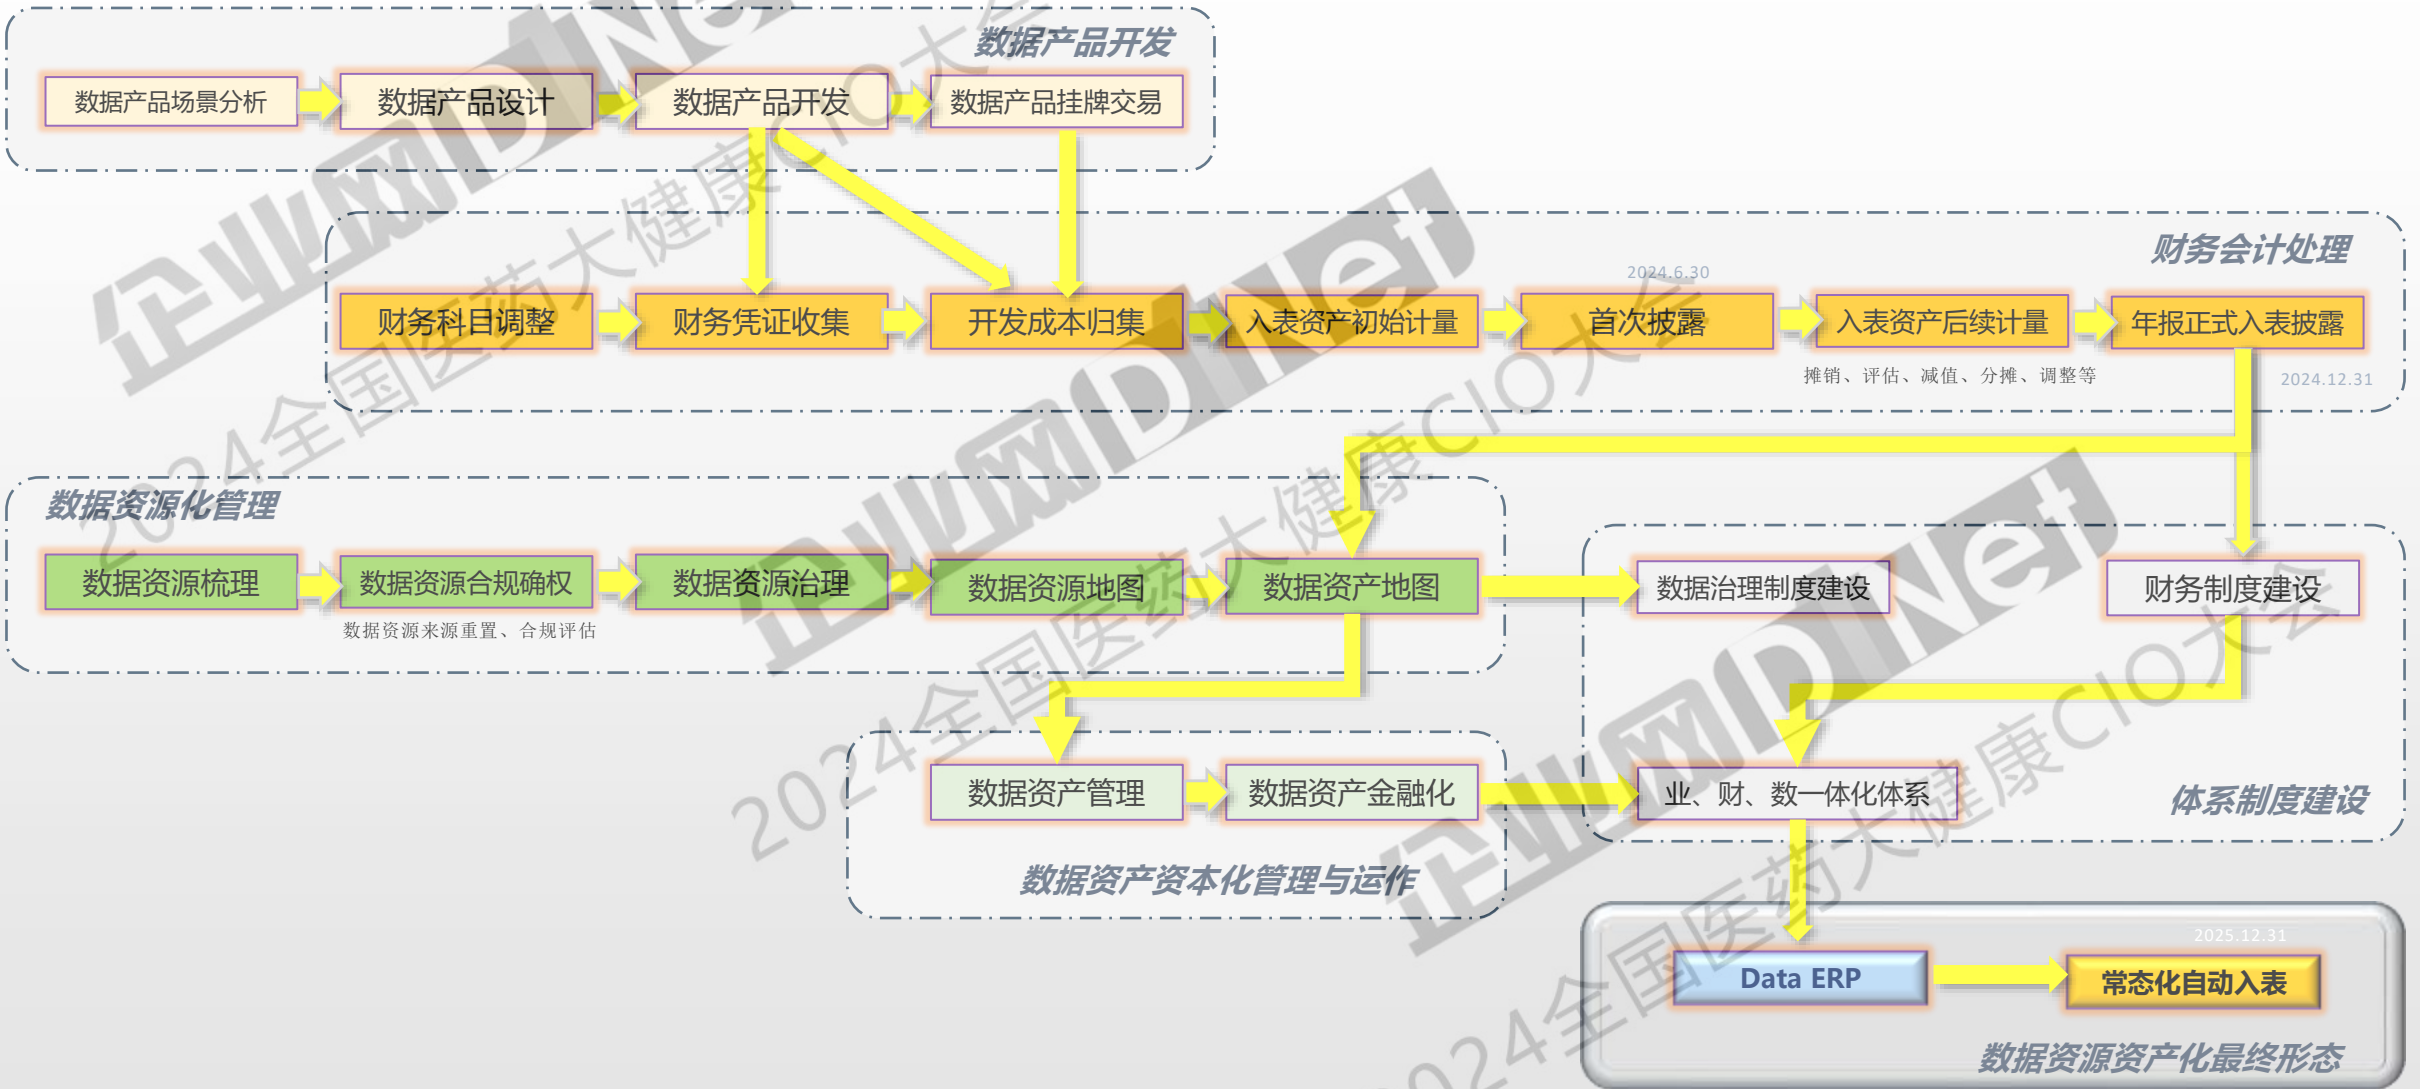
数据产品开发

数据产品场景分析
数据产品设计
数据产品开发
数据产品挂牌交易

财务会计处理

2024.6.30

财务科目调整
财务凭证收集
开发成本归集
入表资产初始计量
首次披露
入表资产后续计量
年报正式入表披露

摊销、评估、减值、分摊、调整等

2024.12.31

数据资源化管理

数据资源梳理
数据资源合规确权
数据资源治理
数据资源地图
数据资产地图

数据资源来源重置、合规评估

数据治理制度建设
财务制度建设

数据资产管理
数据资产金融化

业、财、数一体化体系

体系制度建设

数据资产资本化管理与运作

2025.12.31

Data ERP
常态化自动入表

数据资源资产化最终形态

企业网D1Net
2024全国医药大健康CIO大会